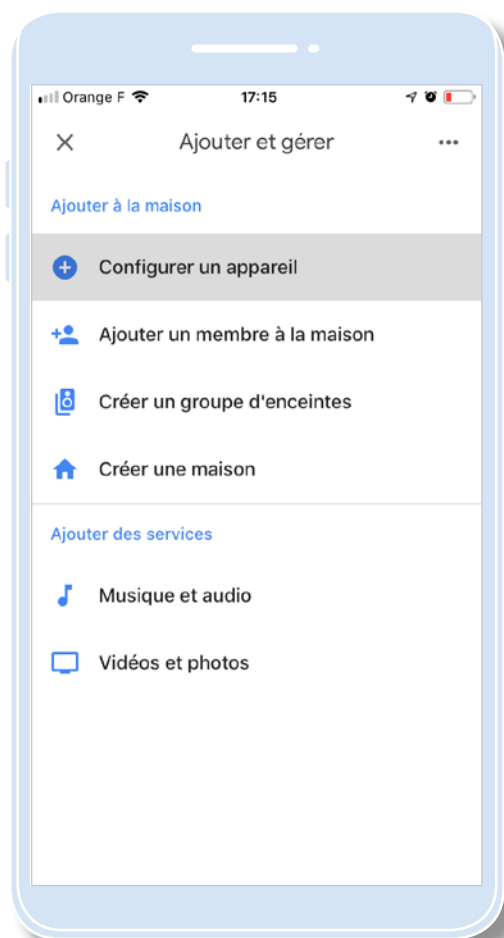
Orange F 17:15

×

Ajouter et gérer

...

Ajouter à la maison

Configurer un appareil

Ajouter un membre à la maison

Créer un groupe d'enceintes

Créer une maison

Ajouter des services

Musique et audio

Vidéos et photos